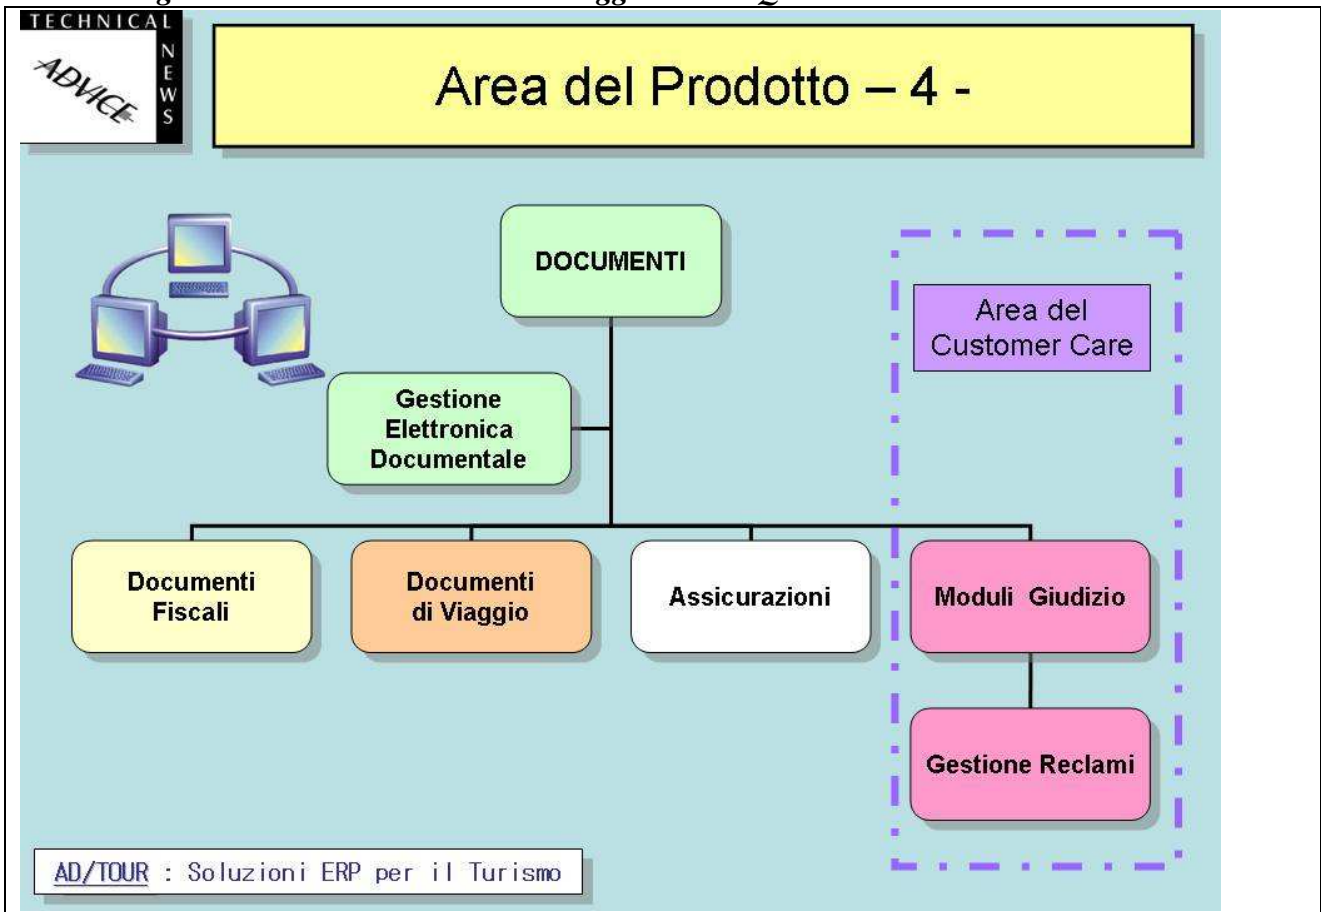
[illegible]

TECHNICAL ADVICE NEWS

Area del Prodotto – 4 -

DOCUMENTI

Area del Customer Care

Gestione Elettronica Documentale

Documenti Fiscali

Documenti di Viaggio

Assicurazioni

Moduli Giudizio

Gestione Reclami

AD/TOUR : Soluzioni ERP per il Turismo